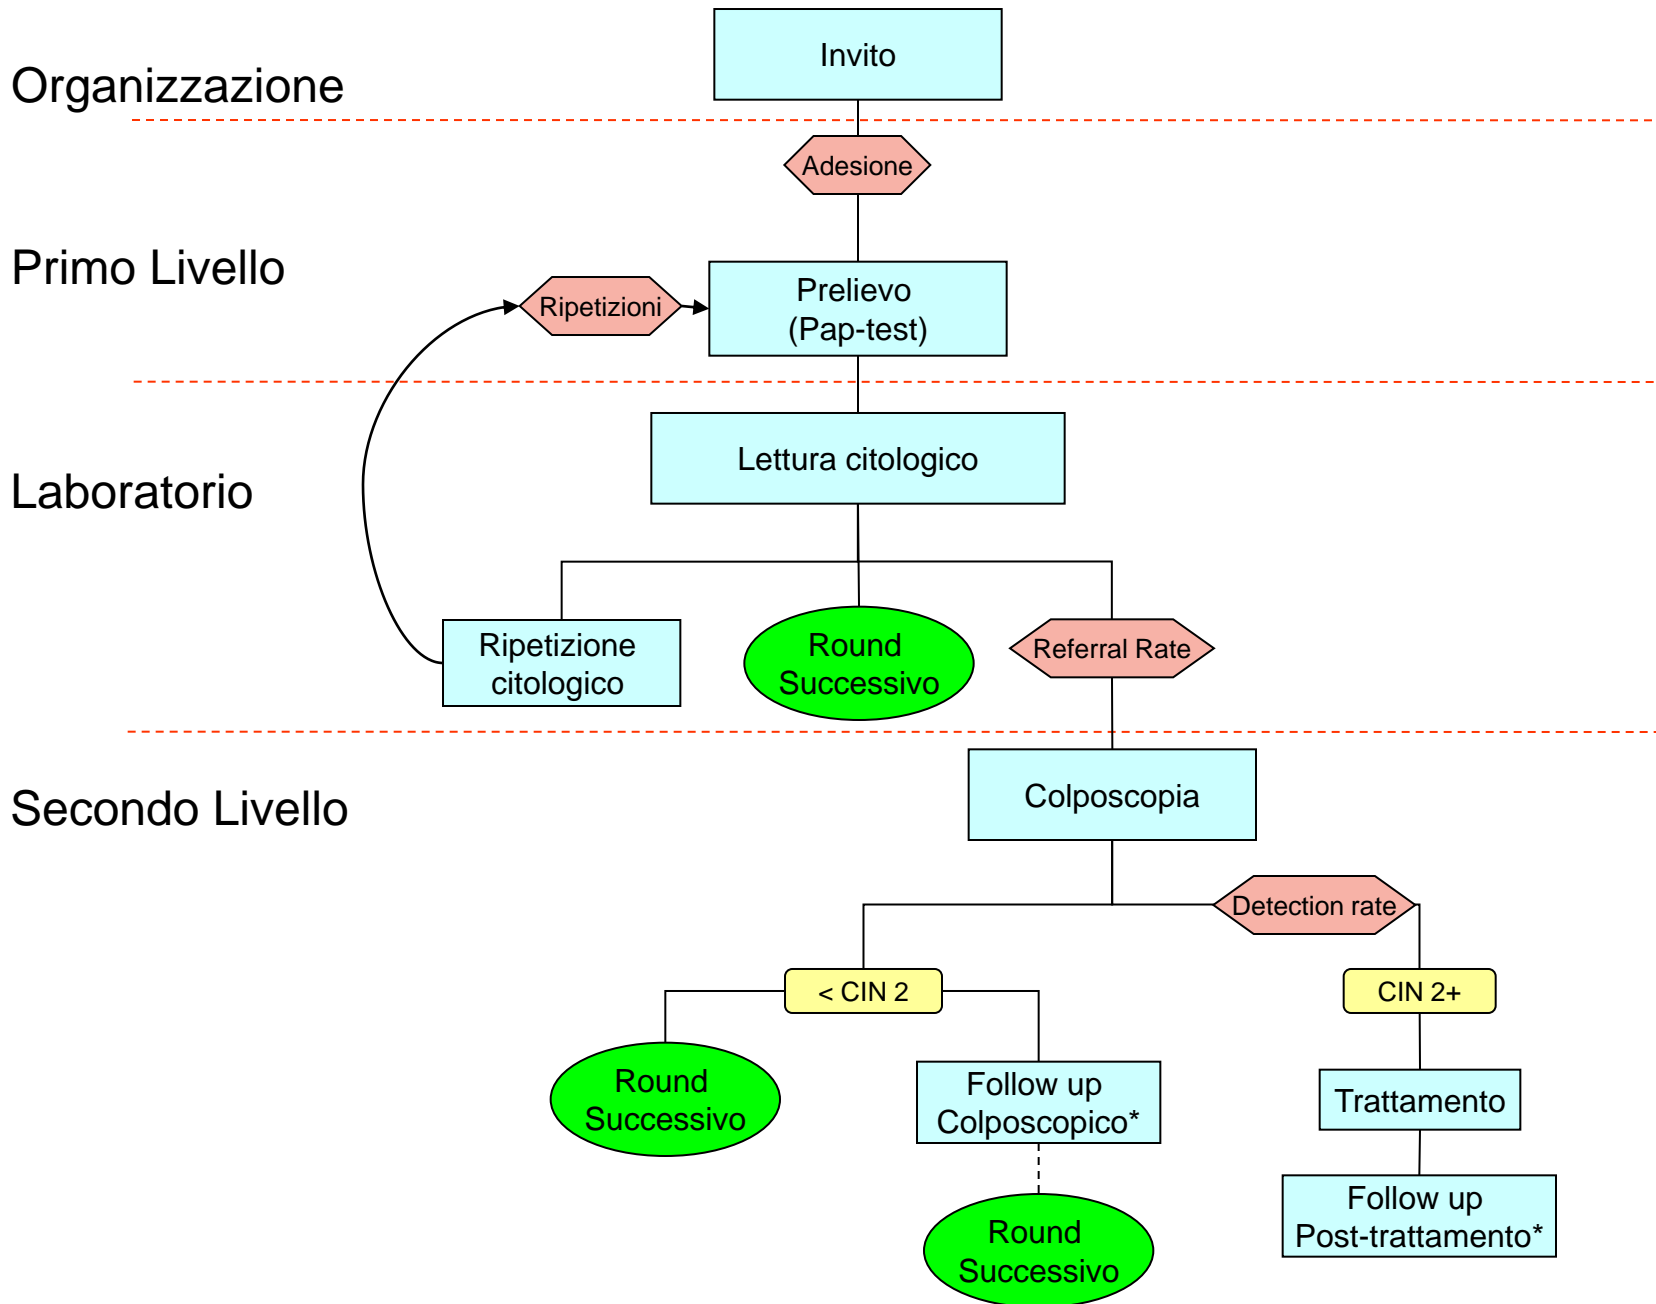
Organizzazione

Invito

Adesione

Primo Livello

Ripetizioni

Prelievo (Pap-test)

Laboratorio

Lettura citologico

Ripetizione citologico

Round Successivo

Referral Rate

Secondo Livello

Colposcopia

Detection rate

< CIN 2

CIN 2+

Round Successivo

Follow up Colposcopico*

Trattamento

Round Successivo

Follow up Post-trattamento*